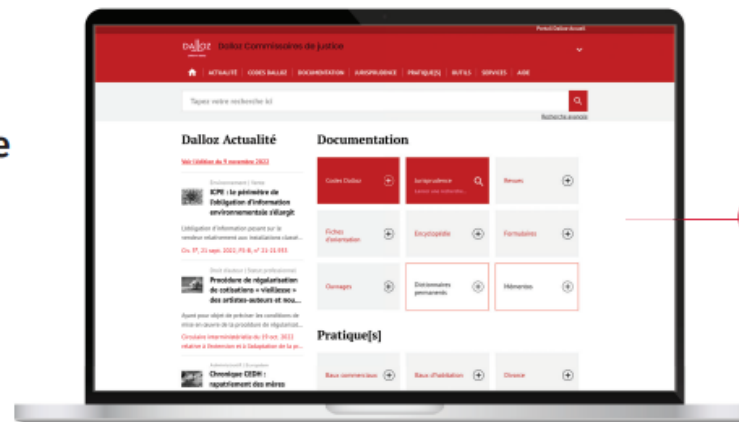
e

Portail Dalloz Avocat

DALLOZ Dalloz Commissaires de justice

ACTUALITÉ | CODES DALLOZ | DOCUMENTATION | JURISPRUDENCE | PRATIQUE[S] | OUTILS | SERVICES | AIDE

Tapez votre recherche ici

Recherche avancée

Dalloz Actualité

Voir l'édition du 9 novembre 2022

Environnement | Santé
ICPE : le périmètre de l'obligation d'information environnementale s'élargit

L'obligation d'information pesant sur le vendeur relativement aux installations classé...

Civ. 3e, 21 sept. 2022, FS-B, n° 21-21.933

Droit sécurité | Statut professionnel
Procédure de régularisation de cotisations « vieillesse » des artistes-auteurs et nou...

Ayant pour objet de préciser les conditions de mise en œuvre de la procédure de régularisat...

Circulaire interministérielle du 19 oct. 2022 relative à l'extension et à l'adaptation de la pr...

Administratif | Européen
Chronique CEDH : rapatriement des mères

Documentation

Codes Dalloz

Jurisprudence
Lancer une recherche...

Revues

Fiches d'orientation

Encyclopédie

Formulaires

Ouvrages

Dictionnaires permanents

Mémentos

Pratique[s]

Baux commerciaux

Baux d'habitation

Divorce